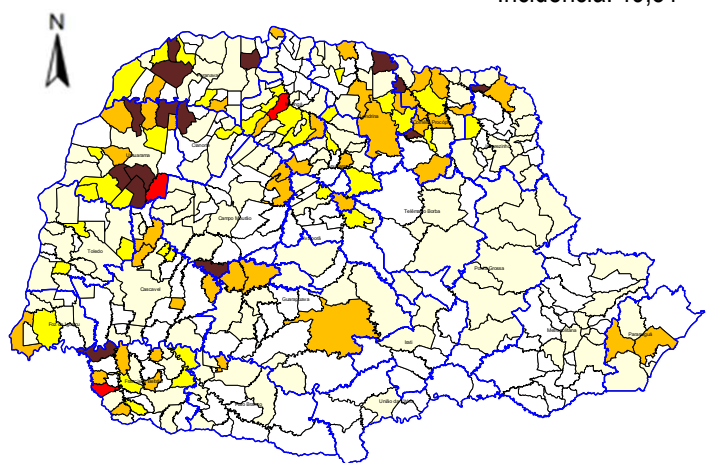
Incidencia: 16,51

N

Umuarama

Cianorte

Londrina

Campo Mourão

Toledo

Cascavel

Guarapuava

Telêmaco Borba

Ponta Grossa

Curitiba

Paranaguá

Irati

União da Vitória

Foz do Iguaçu

Pato Branco

Cornélio Procópio

Jacarezinho